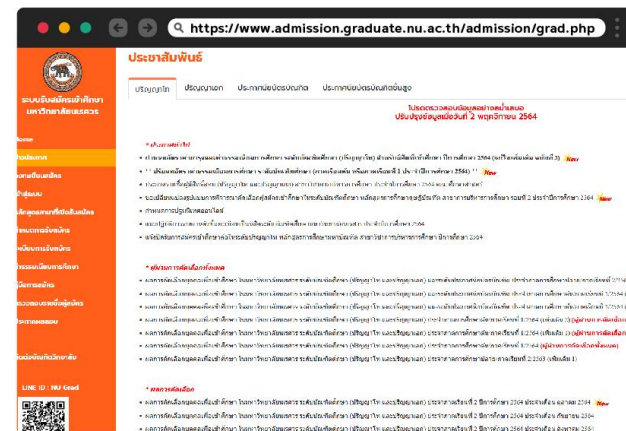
https://www.admission.graduate.nu.ac.th/admission/grad.php

ระบบรับสมัครนักศึกษา มหาวิทยาลัยนเรศวร

ประชาสัมพันธ์

ปริญญาโท | ปริญญาเอก | ประกาศนียบัตรบัณฑิต | ประกาศนียบัตรบัณฑิตชั้นสูง

โปรดตรวจสอบข้อมูลอย่างสม่ำเสมอ
ปรับปรุงข้อมูลเมื่อวันที่ 2 พฤศจิกายน 2564

* ประกาศทั่วไป

* ผลการคัดเลือกรอบสอบ

* ผลการคัดเลือก

LINE ID : NU Grad

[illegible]